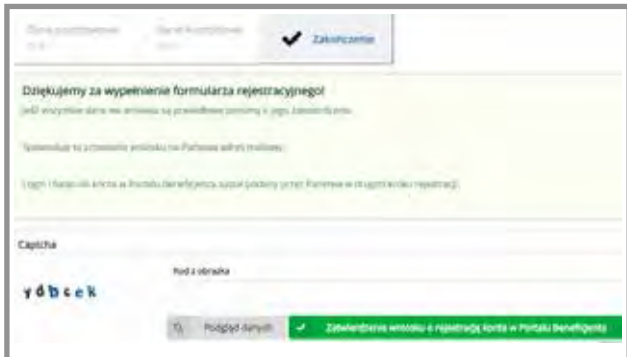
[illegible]

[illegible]

Zakończenie

Dziękujemy za wypełnienie formularza rejestracyjnego!

Jeśli wszystkie dane we wniosku są prawidłowe przejdź do jego zatwierdzenia.

Sprawdzaj na bieżąco skrzynkę na podany adres mailowy.

Login i hasło do konta w Portalu Beneficjenta zostaną podane przez Państwa w drugim kroku rejestracji.

Captcha

Kod z obrazka

ydbcek

Podgląd danych

Zatwierdzenie wniosku o rejestrację konta w Portalu Beneficjenta